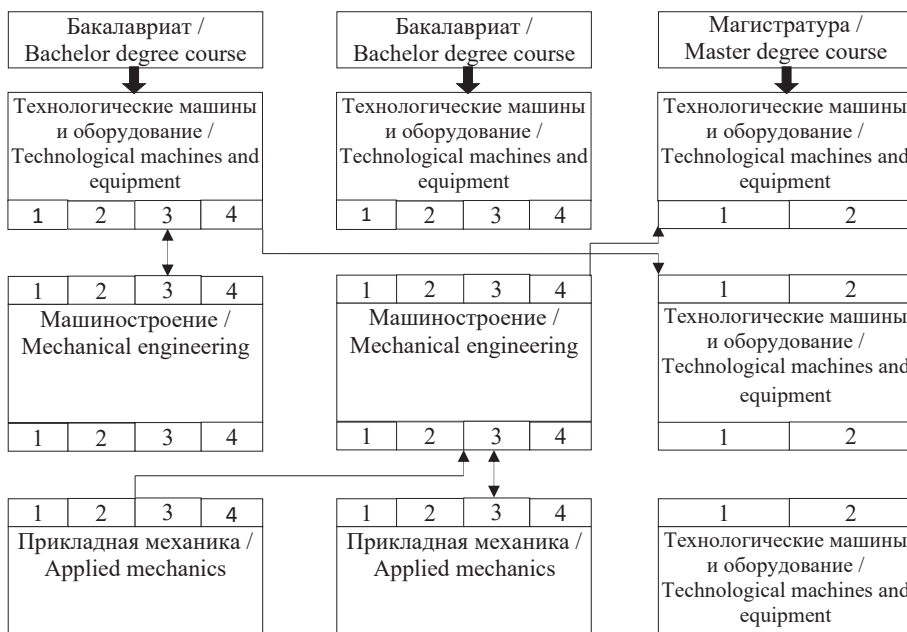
Бакалавриат / Bachelor degree course

Технологические машины и оборудование / Technological machines and equipment

1 2 3 4

Бакалавриат / Bachelor degree course

Технологические машины и оборудование / Technological machines and equipment

1 2 3 4

Магистратура / Master degree course

Технологические машины и оборудование / Technological machines and equipment

1 2

1 2 3 4

Машиностроение / Mechanical engineering

1 2 3 4

1 2 3 4

Машиностроение / Mechanical engineering

1 2 3 4

1 2

Технологические машины и оборудование / Technological machines and equipment

1 2

1 2 3 4

Прикладная механика / Applied mechanics

1 2 3 4

Прикладная механика / Applied mechanics

1 2

Технологические машины и оборудование / Technological machines and equipment